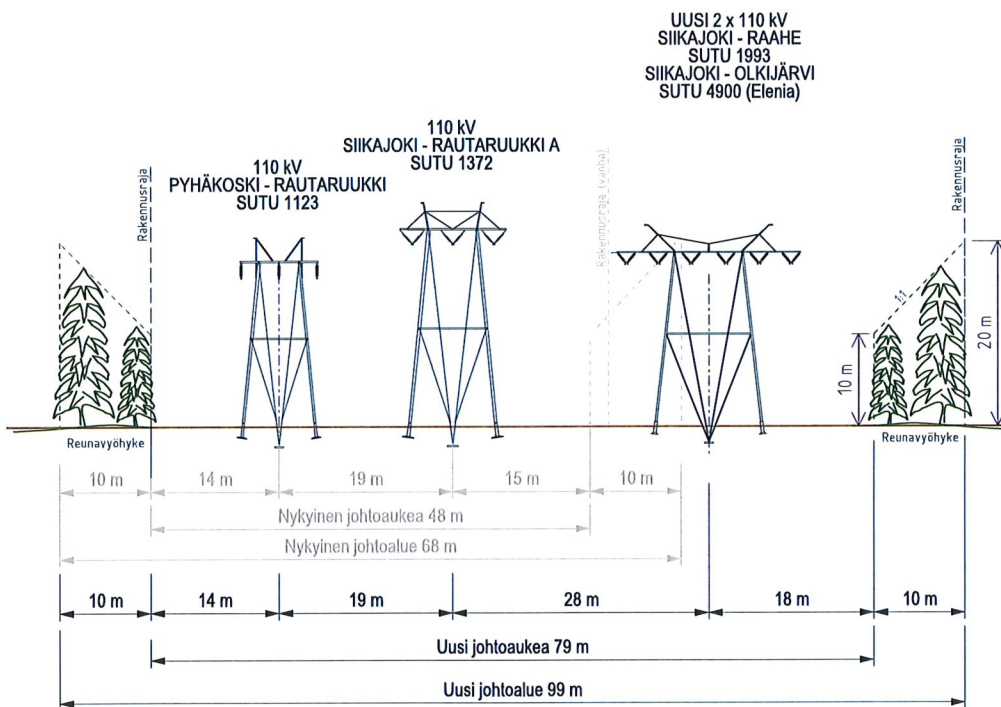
UUSI 2 x 110 kV
SIIKAJOKI - RAAHE
SUTU 1993
SIIKAJOKI - OLKIJÄRVI
SUTU 4900 (Elenia)

110 kV
SIIKAJOKI - RAUTARUUKKI A
SUTU 1372

110 kV
PYHÄKOSKI - RAUTARUUKKI
SUTU 1123

Rakennusraja

Rakennusraja (vanha)

Rakennusraja

1:1

10 m

20 m

Reunavyöhyke

Reunavyöhyke

10 m | 14 m | 19 m | 15 m | 10 m

Nykyinen johtoaukea 48 m

Nykyinen johtoalue 68 m

10 m | 14 m | 19 m | 28 m | 18 m | 10 m

Uusi johtoaukea 79 m

Uusi johtoalue 99 m